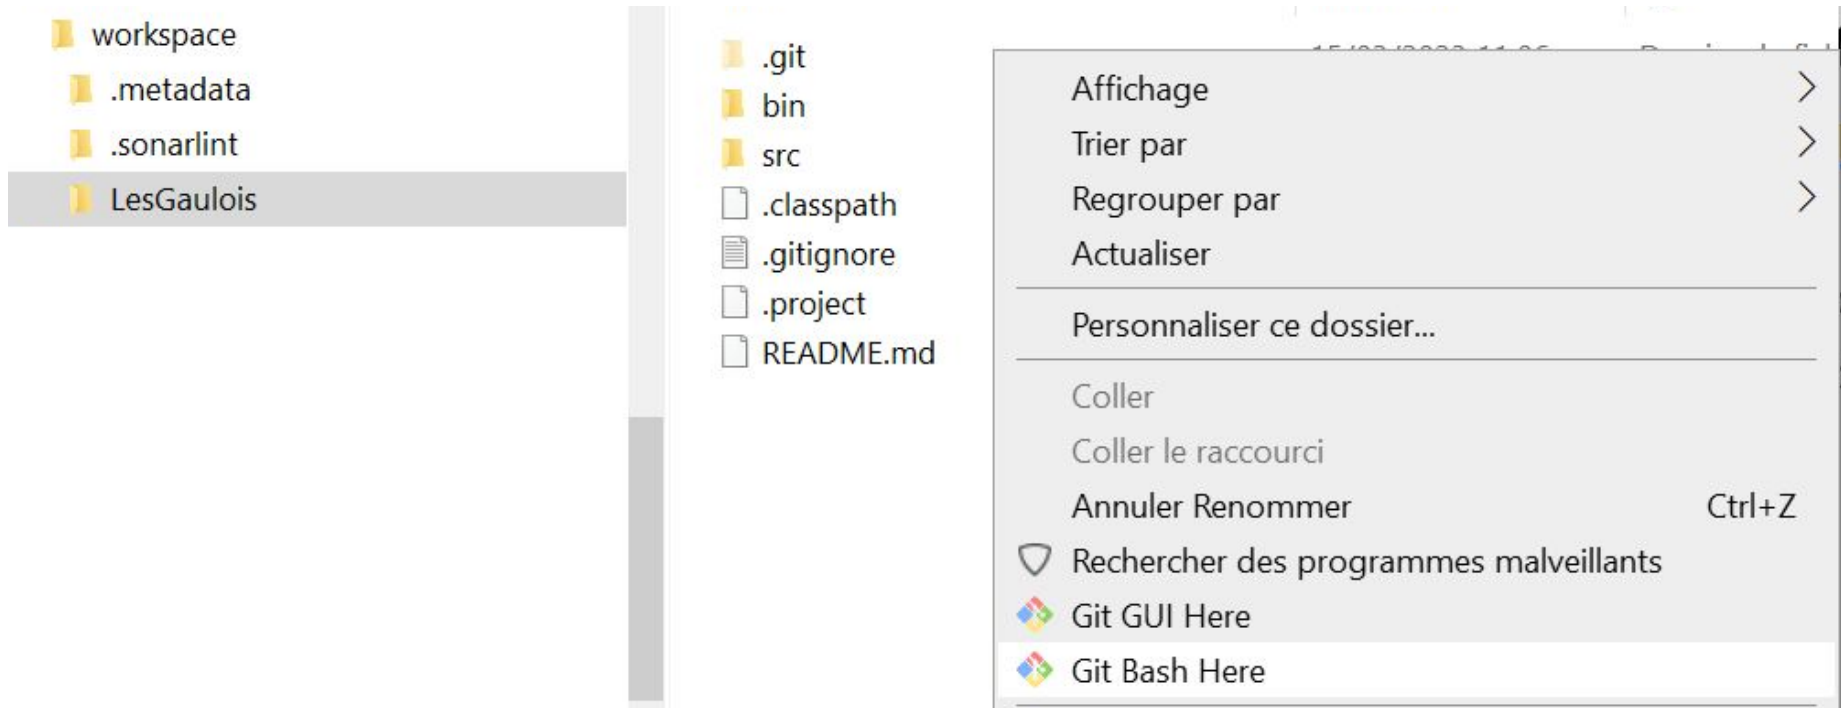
workspace
.metadata
.sonarlint
LesGaulois

.git
bin
src
.classpath
.gitignore
.project
README.md

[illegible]

Affichage
Trier par
Regrouper par
Actualiser
Personnaliser ce dossier...
Coller
Coller le raccourci
Annuler Renommer Ctrl+Z
Rechercher des programmes malveillants
Git GUI Here
Git Bash Here